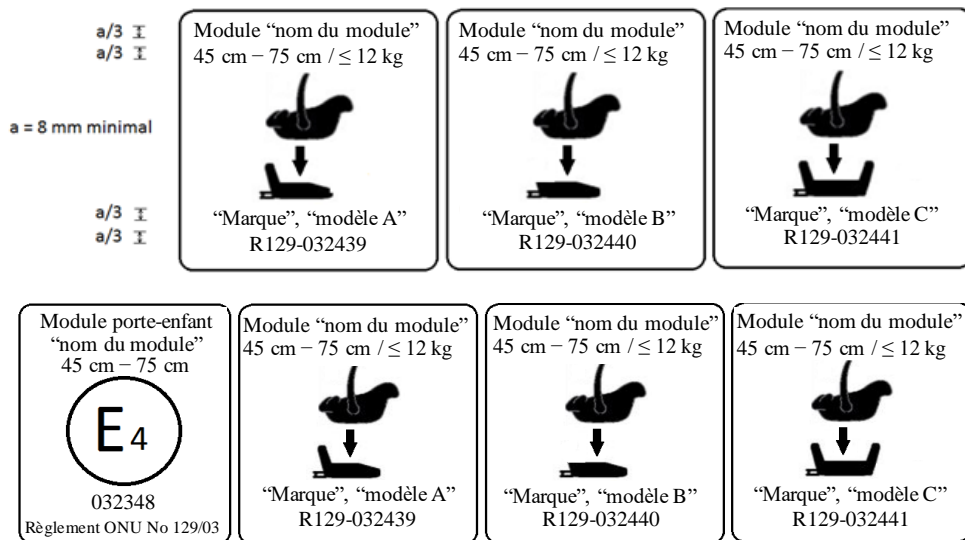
a/3
a/3

a = 8 mm minimal

a/3
a/3

Module “nom du module”
45 cm – 75 cm / ≤ 12 kg
“Marque”, “modèle A”
R129-032439

Module “nom du module”
45 cm – 75 cm / ≤ 12 kg
“Marque”, “modèle B”
R129-032440

Module “nom du module”
45 cm – 75 cm / ≤ 12 kg
“Marque”, “modèle C”
R129-032441

Module porte-enfant
“nom du module”
45 cm – 75 cm
E 4
032348
Règlement ONU No 129/03

Module “nom du module”
45 cm – 75 cm / ≤ 12 kg
“Marque”, “modèle A”
R129-032439

Module “nom du module”
45 cm – 75 cm / ≤ 12 kg
“Marque”, “modèle B”
R129-032440

Module “nom du module”
45 cm – 75 cm / ≤ 12 kg
“Marque”, “modèle C”
R129-032441